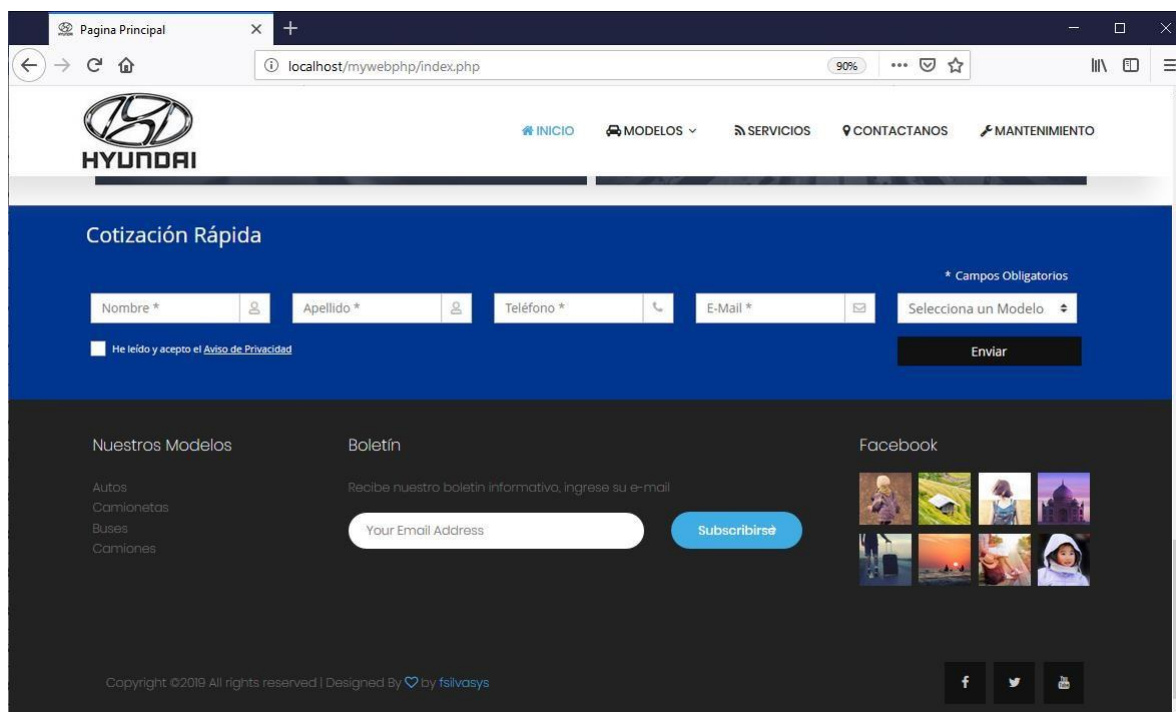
Pagina Principal

localhost/mywebphp/index.php

90%

HYUNDAI

INICIO MODELOS SERVICIOS CONTACTANOS MANTENIMIENTO

Cotización Rápida

* Campos Obligatorios

Nombre * Apellido * Teléfono * E-Mail * Selecciona un Modelo

He leído y acepto el Aviso de Privacidad

Enviar

Nuestros Modelos

Autos
Camionetas
Buses
Camiones

Boletín

Recibe nuestro boletin informativo, ingrese su e-mail

Your Email Address

Subscribirse

Facebook

Copyright ©2019 All rights reserved | Designed By ♡ by fsilvasys